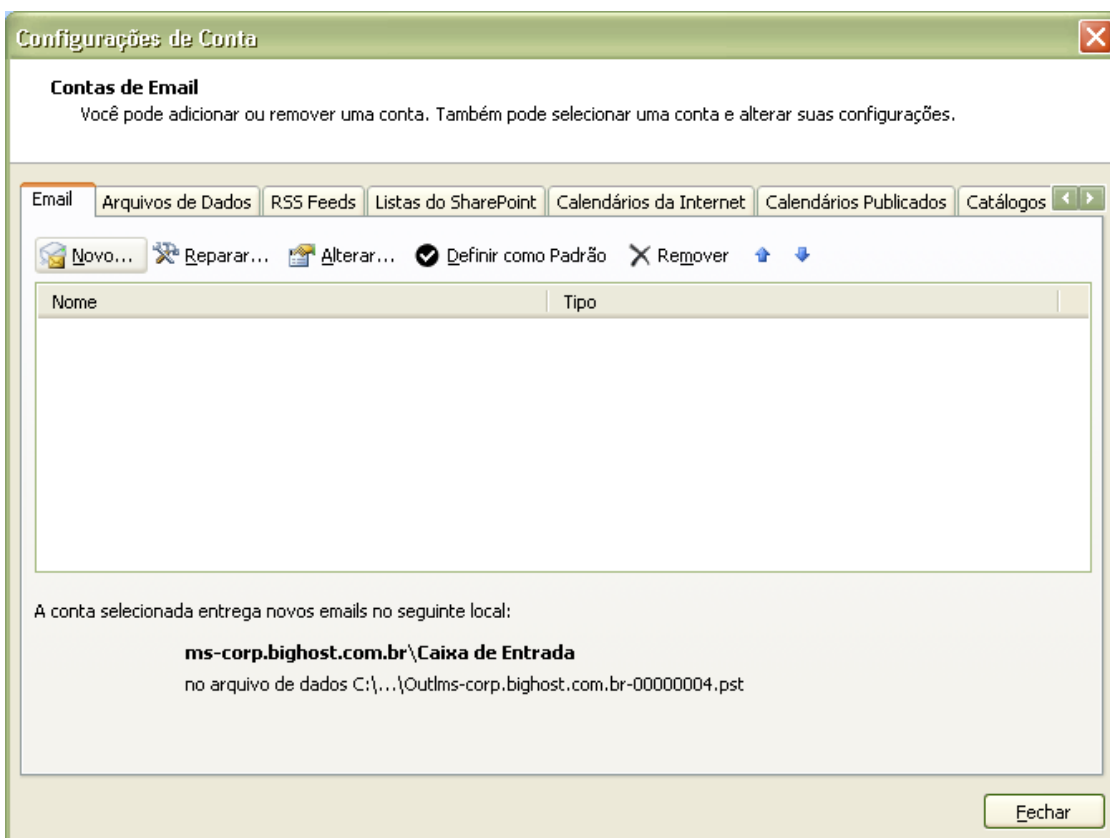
Configurações de Conta

Contas de Email
Você pode adicionar ou remover uma conta. Também pode selecionar uma conta e alterar suas configurações.

Email | Arquivos de Dados | RSS Feeds | Listas do SharePoint | Calendários da Internet | Calendários Publicados | Catálogos

Novo... Reparar... Alterar... Definir como Padrão Remover

| Nome | Tipo |
|---|---|

A conta selecionada entrega novos emails no seguinte local:

ms-corp.bighost.com.br\Caixa de Entrada
no arquivo de dados C:\...\Outlms-corp.bighost.com.br-00000004.pst

Fechar